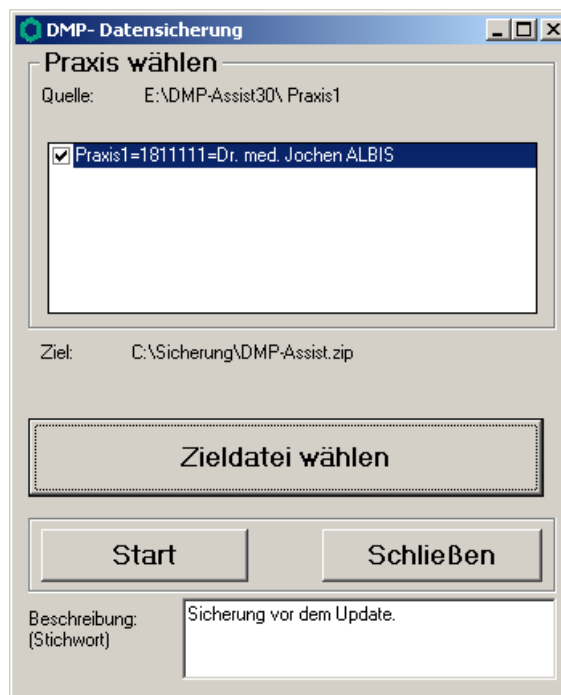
DMP- Datensicherung

Praxis wählen

Quelle: E:\DMP-Assist30\ Praxis1

Praxis1=1811111=Dr. med. Jochen ALBIS

Ziel: C:\Sicherung\DMP-Assist.zip

Zieldatei wählen

Start

Schließen

Beschreibung: (Stichwort)

Sicherung vor dem Update.